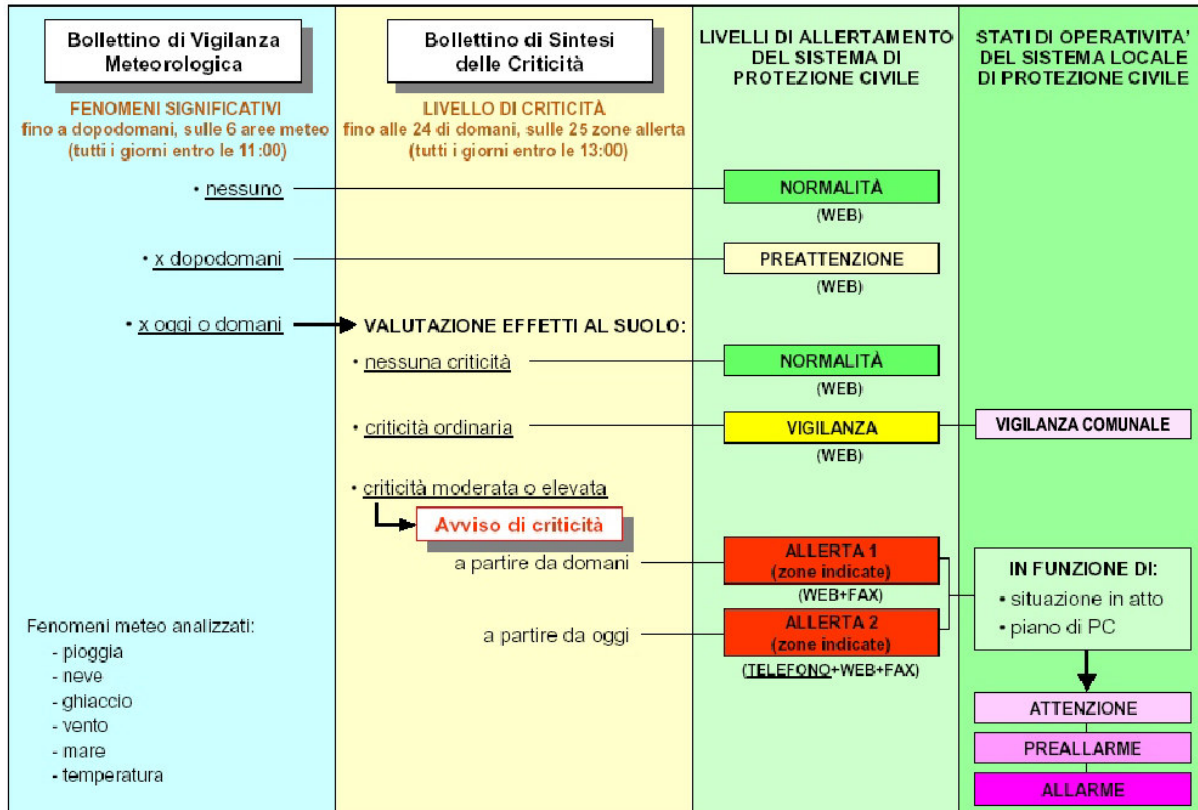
Bollettino di Vigilanza Meteorologica

FENOMENI SIGNIFICATIVI fino a dopodomani, sulle 6 aree meteo (tutti i giorni entro le 11:00)

Bollettino di Sintesi delle Criticità

LIVELLO DI CRITICITÀ fino alle 24 di domani, sulle 25 zone allerta (tutti i giorni entro le 13:00)

LIVELLI DI ALLERTAMENTO DEL SISTEMA DI PROTEZIONE CIVILE

STATI DI OPERATIVITA' DEL SISTEMA LOCALE DI PROTEZIONE CIVILE

• nessuno

NORMALITÀ
(WEB)

• x dopodomani

PREATTENZIONE
(WEB)

• x oggi o domani

VALUTAZIONE EFFETTI AL SUOLO:

• nessuna criticità

NORMALITÀ
(WEB)

• criticità ordinaria

VIGILANZA
(WEB)

VIGILANZA COMUNALE

• criticità moderata o elevata

Avviso di criticità

a partire da domani

ALLERTA 1 (zone indicate)
(WEB+FAX)

a partire da oggi

ALLERTA 2 (zone indicate)
(TELEFONO+WEB+FAX)

IN FUNZIONE DI:
• situazione in atto
• piano di PC

ATTENZIONE

PREALLARME

ALLARME

Fenomeni meteo analizzati:
- pioggia
- neve
- ghiaccio
- vento
- mare
- temperatura